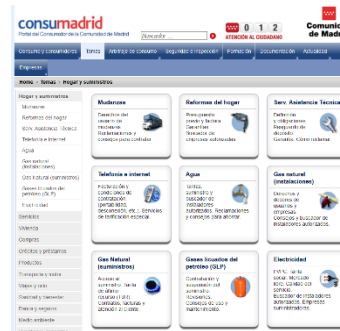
consumadrid
Portal del Consumidor de la Comunidad de Madrid
Buscador
0 1 2
ATENCIÓN AL CIUDADANO
Comunidad de Madrid

Consumo y consumidores | Temas | Arbitraje de consumo | Seguridad e inspección | Puntos de | Documentación | Actualidad

Empresas

Home > Temas > Hogar y suministros

Hogar y suministros
Mudanzas
Reformas del hogar
Serv. Asistencia Técnica
Telefonía e Internet
Agua
Gas natural (instalaciones)
Gas natural (suministros)
Gases licuados del petróleo (GLP)
Electricidad
Servicios
Vivienda
Compras
Créditos y préstamos
Productos
Transporte y viajes
Viajes y ocio
Sanidad y bienestar
Banca y seguros
Medio ambiente

Mudanzas
Derechos del usuario de mudanzas. Reclamaciones y consejos para contratar.

Reformas del hogar
Presupuesto previo y factura. Garantías. Naturaleza de empresas autorizadas.

Serv. Asistencia Técnica
Derechos y obligaciones. Presupuesto de depósito. Garantía. Otros recursos.

Telefonía e internet
Facturación y condiciones de contratación (portabilidad, desconexión, etc.). Servicios de tarificación especial.

Agua
Tarifas, suministro y buscador de instaladores autorizados. Reclamaciones y consejos para ahorrar.

Gas natural (instalaciones)
Derechos y deberes de usuarios y empresas. Consejos y buscador de instaladores autorizados.

Gas Natural (suministros)
Acceso al suministro, bajo de tarifas, consumo (TUR). Contratos, facturas y atención al usuario.

Gases licuados del petróleo (GLP)
Contratación y suministro del butano y propano doméstico. Consejos de uso y mantenimiento.

Electricidad
TUR, tarifa social, Mercado libre. Calidad del servicio. Buscador de instaladores autorizados. Empresas suministradoras.